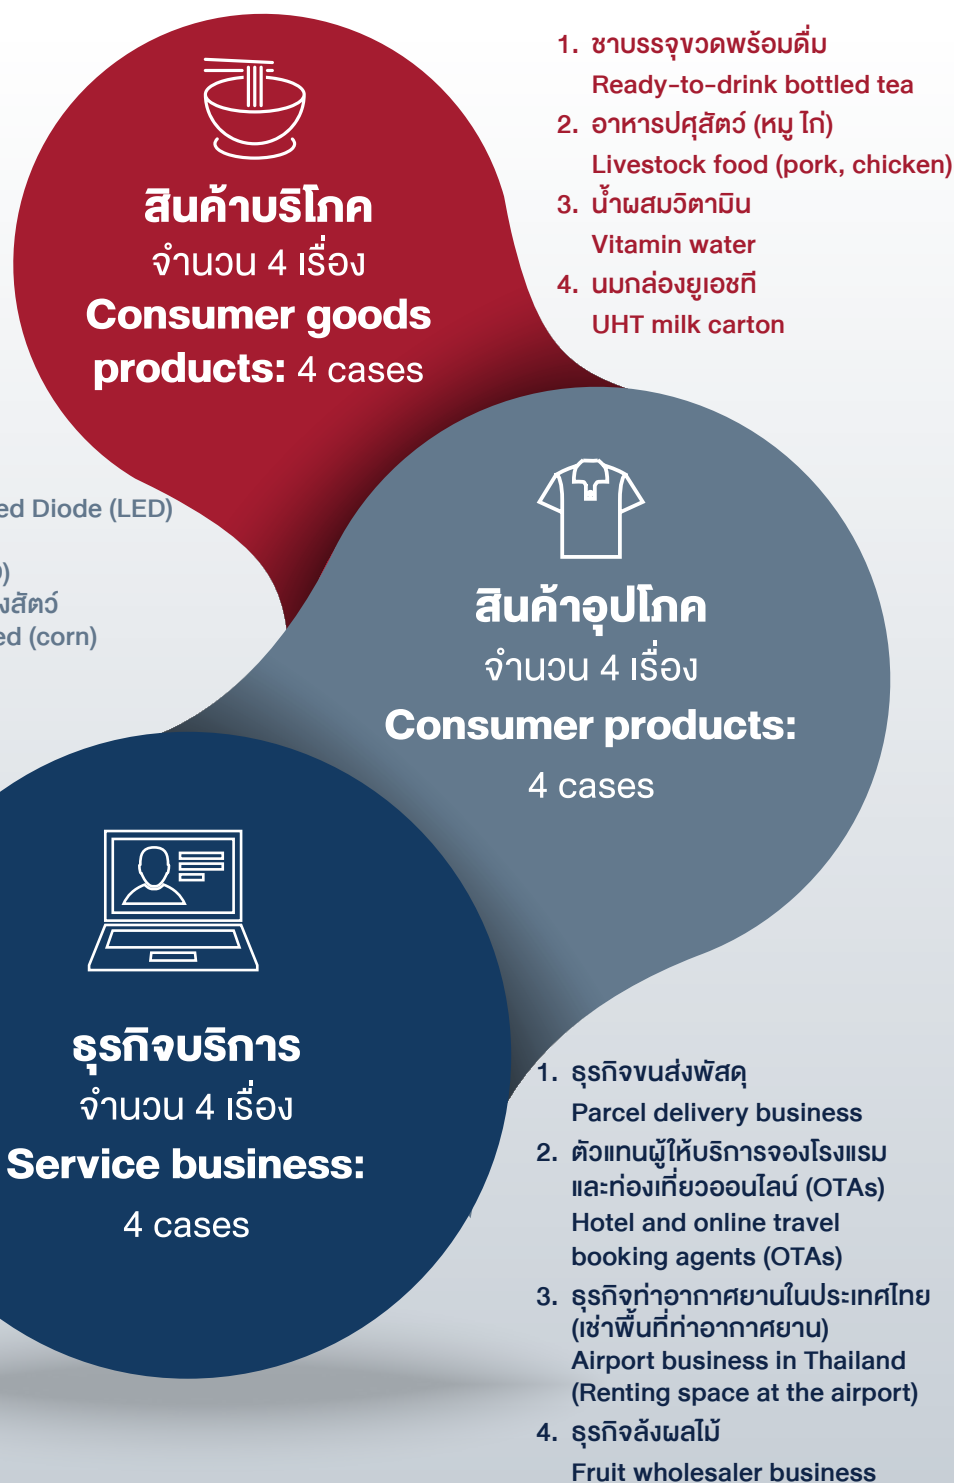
1. ชาบรรจุขวดพร้อมดื่ม
Ready-to-drink bottled tea
2. อาหารปศุสัตว์ (หมู ไก่)
Livestock food (pork, chicken)
3. น้ำผสมวิตามิน
Vitamin water
4. นมกล่องยูเอชที
UHT milk carton

สินค้าบริโภค
จำนวน 4 เรื่อง
Consumer goods products: 4 cases

ed Diode (LED)

)
งสัตว์
ed (corn)

สินค้าอุปโภค
จำนวน 4 เรื่อง
Consumer products:
4 cases

ธุรกิจบริการ
จำนวน 4 เรื่อง
Service business:
4 cases

1. ธุรกิจขนส่งพัสดุ
Parcel delivery business
2. ตัวแทนผู้ให้บริการจองโรงแรมและท่องเที่ยวออนไลน์ (OTAs)
Hotel and online travel booking agents (OTAs)
3. ธุรกิจท่าอากาศยานในประเทศไทย (เช่าพื้นที่ท่าอากาศยาน)
Airport business in Thailand (Renting space at the airport)
4. ธุรกิจล้งผลไม้
Fruit wholesaler business